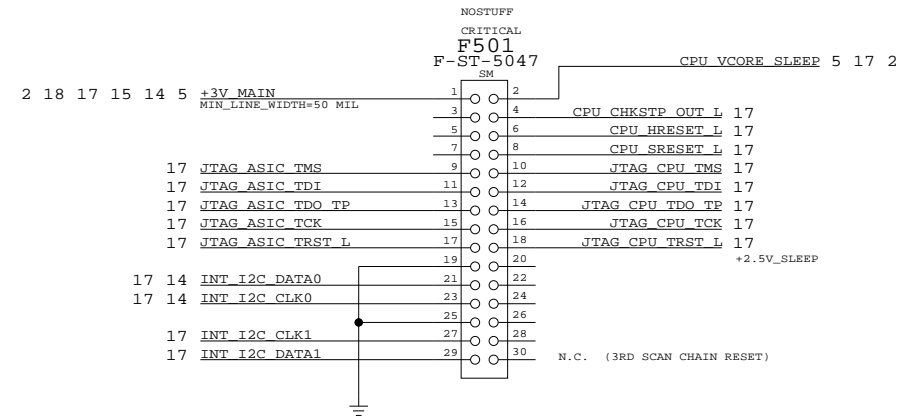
NOSTUFF
CRITICAL
F501
F-ST-5047
SM

2 18 17 15 14 5 +3V_MAIN
MIN_LINE_WIDTH=50 MIL

CPU_VCORE_SLEEP 5 17 2

1 2
3 4 CPU_CHKSTP_OUT_L 17
5 6 CPU_HRESET_L 17
7 8 CPU_SRESET_L 17
17 JTAG_ASIC_TMS 9 10 JTAG_CPU_TMS 17
17 JTAG_ASIC_TDI 11 12 JTAG_CPU_TDI 17
17 JTAG_ASIC_TDO_TP 13 14 JTAG_CPU_TDO_TP 17
17 JTAG_ASIC_TCK 15 16 JTAG_CPU_TCK 17
17 JTAG_ASIC_TRST_L 17 18 JTAG_CPU_TRST_L 17
19 20 +2.5V_SLEEP
17 14 INT_I2C_DATA0 21 22
17 14 INT_I2C_CLK0 23 24
25 26
17 INT_I2C_CLK1 27 28
17 INT_I2C_DATA1 29 30 N.C. (3RD SCAN CHAIN RESET)